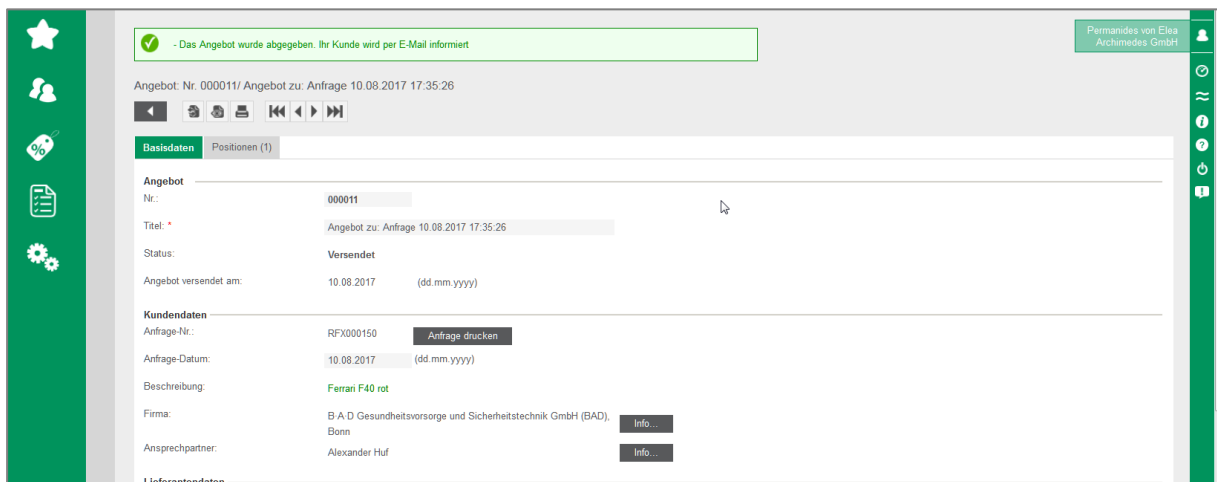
- Das Angebot wurde abgegeben. Ihr Kunde wird per E-Mail informiert

Permanides von Elea
Archimedes GmbH

Angebot: Nr. 000011/ Angebot zu: Anfrage 10.08.2017 17:35:26

Basisdaten | Positionen (1)

Angebot

Nr.: 000011

Titel: * Angebot zu: Anfrage 10.08.2017 17:35:26

Status: Versendet

Angebot versendet am: 10.08.2017 (dd.mm.yyyy)

Kundendaten

Anfrage-Nr.: RFX000150 Anfrage drucken

Anfrage-Datum: 10.08.2017 (dd.mm.yyyy)

Beschreibung: Ferrari F40 rot

Firma: B·A·D Gesundheitsvorsorge und Sicherheitstechnik GmbH (BAD), Bonn Info...

Ansprechpartner: Alexander Huf Info...

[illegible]